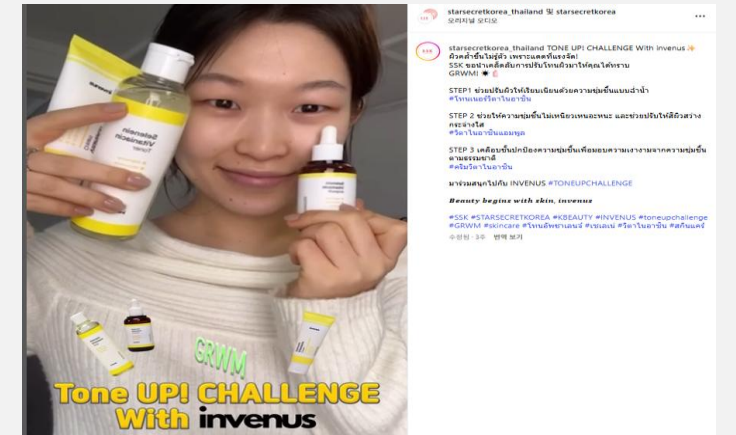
Vitamin

GRWM

Tone UP! CHALLENGE With invenus

starsecretkorea_thailand 및 starsecretkorea
오리지널 오디오

SSK

starsecretkorea_thailand TONE UP! CHALLENGE With invenus ✨
ผิวหน้าชุ่มชื้น เพราะแดดที่แรงจัด!
SSK ขอนำเคล็ดลับการปรับโทนผิวมาให้คุณได้ทราบ
GRWM!

STEP1 ช่วยปรับผิวให้เรียบเนียนด้วยความชุ่มชื้นแบบฉ่ำน้ำ
#โทนเนอร์วิตามินซี

STEP 2 ช่วยให้ความชุ่มชื้นไม่เหนียวเหนอะหนะ และช่วยปรับให้ผิวสว่างกระจ่างใส
#วิตามินซีแอมพูล

STEP 3 เคลือบชั้นปกป้องความชุ่มชื้นเพื่อมอบความเงางามจากความชุ่มชื้นตามธรรมชาติ
#ครีมวิตามินซี

มาร่วมสนุกไปกับ INVENUS #TONEUPCHALLENGE

Beauty begins with skin, invenus

#SSK #STARSECRETKOREA #KBEAUTY #INVENUS #toneupchallenge #GRWM #skincare #โทนอัพซาเลอร์ #เซเลบ #วิตามินซี #สกินแคร์
수정됨 · 3주 번역 보기